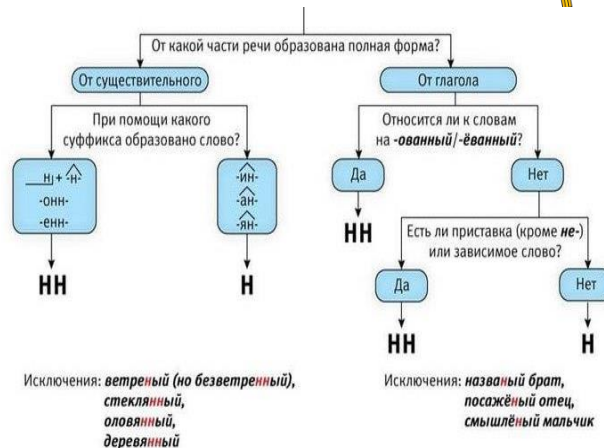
От какой части речи образована полная форма?

От существительного

При помощи какого суффикса образовано слово?

н + н
-онн-
-енн-

НН

-ин-
-ан-
-ян-

Н

От глагола

Относится ли к словам на -ованный/-ёванный?

Да

НН

Нет

Есть ли приставка (кроме не-) или зависимое слово?

Да

НН

Нет

Н

Исключения: ветреный (но безветренный), стеклянный, оловянный, деревянный

Исключения: названый брат, посажёный отец, смышлёный мальчик